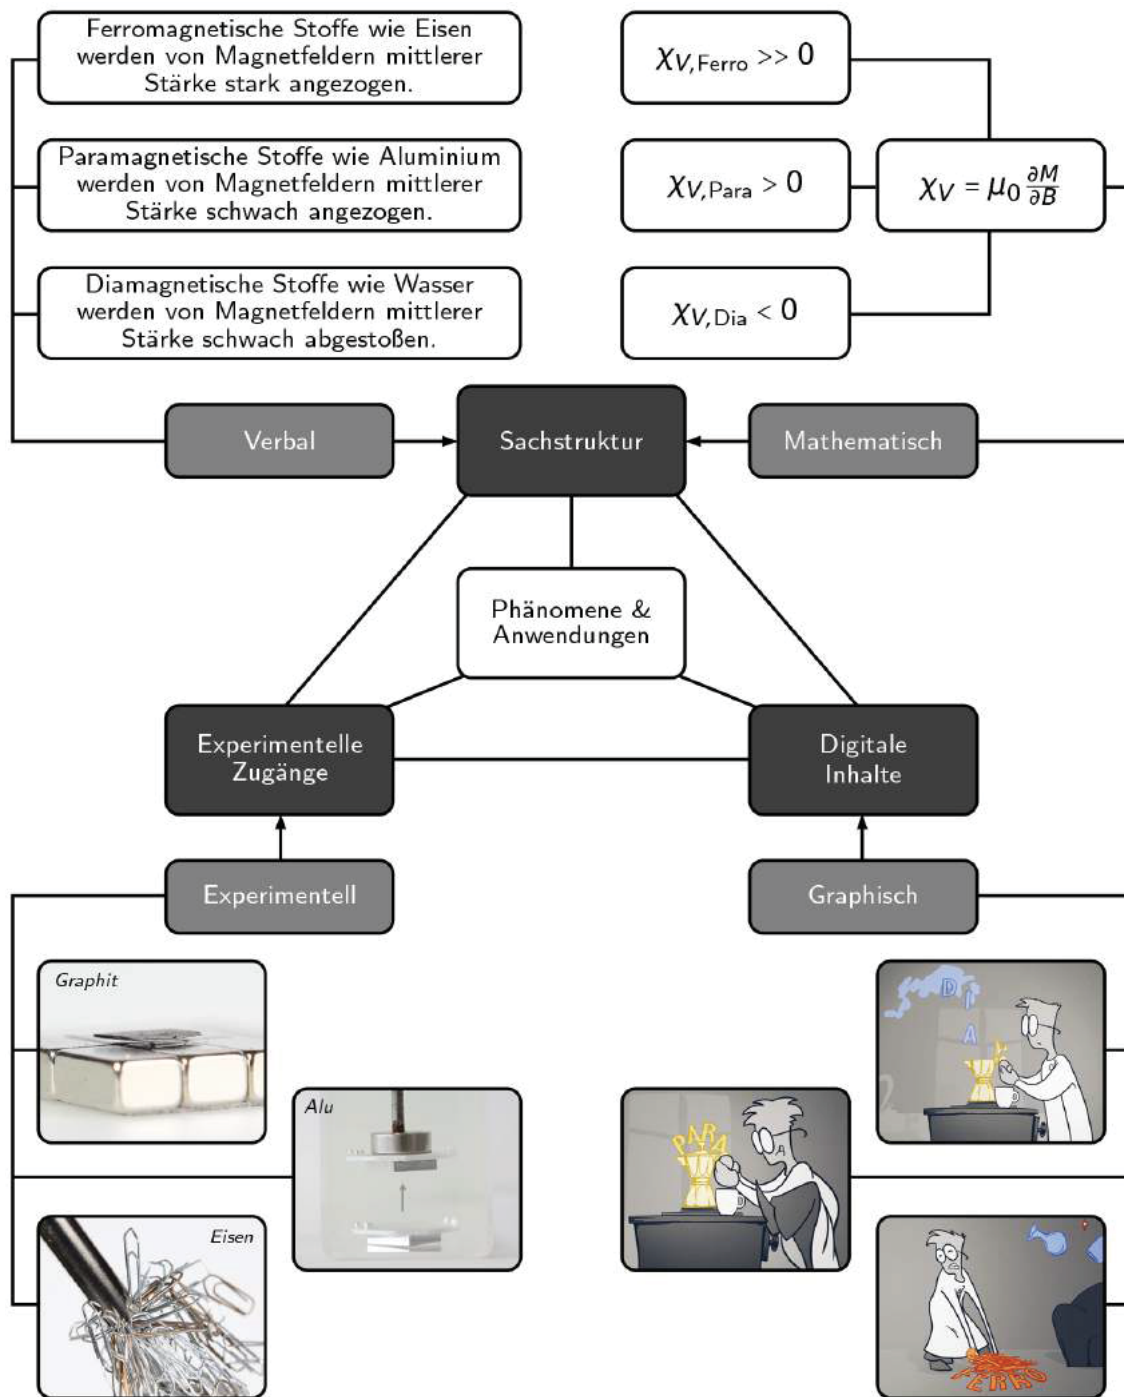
Ferromagnetische Stoffe wie Eisen werden von Magnetfeldern mittlerer Stärke stark angezogen.

Paramagnetische Stoffe wie Aluminium werden von Magnetfeldern mittlerer Stärke schwach angezogen.

Diamagnetische Stoffe wie Wasser werden von Magnetfeldern mittlerer Stärke schwach abgestoßen.

$\chi_{V,\mathrm{Ferro}} >> 0$

$\chi_{V,\mathrm{Para}} > 0$

$\chi_V = \mu_0 \frac{\partial M}{\partial B}$

$\chi_{V,\mathrm{Dia}} < 0$

Verbal

Sachstruktur

Mathematisch

Phänomene & Anwendungen

Experimentelle Zugänge

Digitale Inhalte

Experimentell

Graphisch

Graphit

Alu

Eisen

DIA

PARA

FERRO